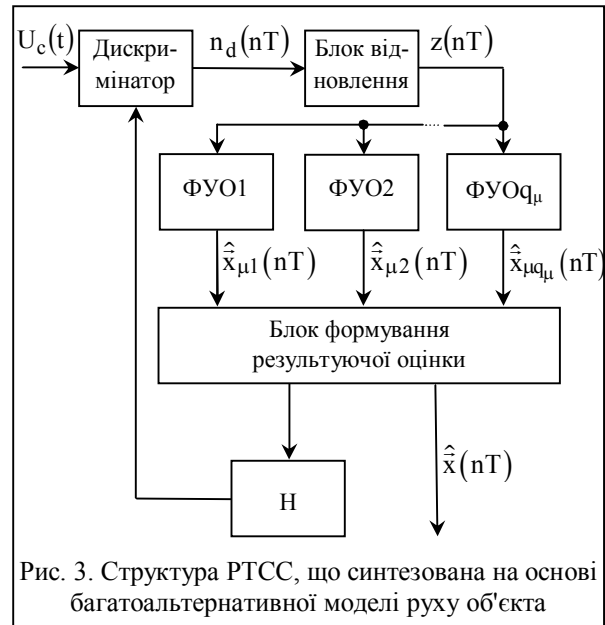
$U_c(t)$

Дискримінатор

$n_d(nT)$

Блок відновлення

$z(nT)$

ФУО1

ФУО2

ФУО$q_\mu$

$\hat{\vec{x}}_{\mu 1}(nT)$

$\hat{\vec{x}}_{\mu 2}(nT)$

$\hat{\vec{x}}_{\mu q_\mu}(nT)$

Блок формування результуючої оцінки

Н

$\hat{\vec{x}}(nT)$

Рис. 3. Структура РТСС, що синтезована на основі багатоальтернативної моделі руху об'єкта